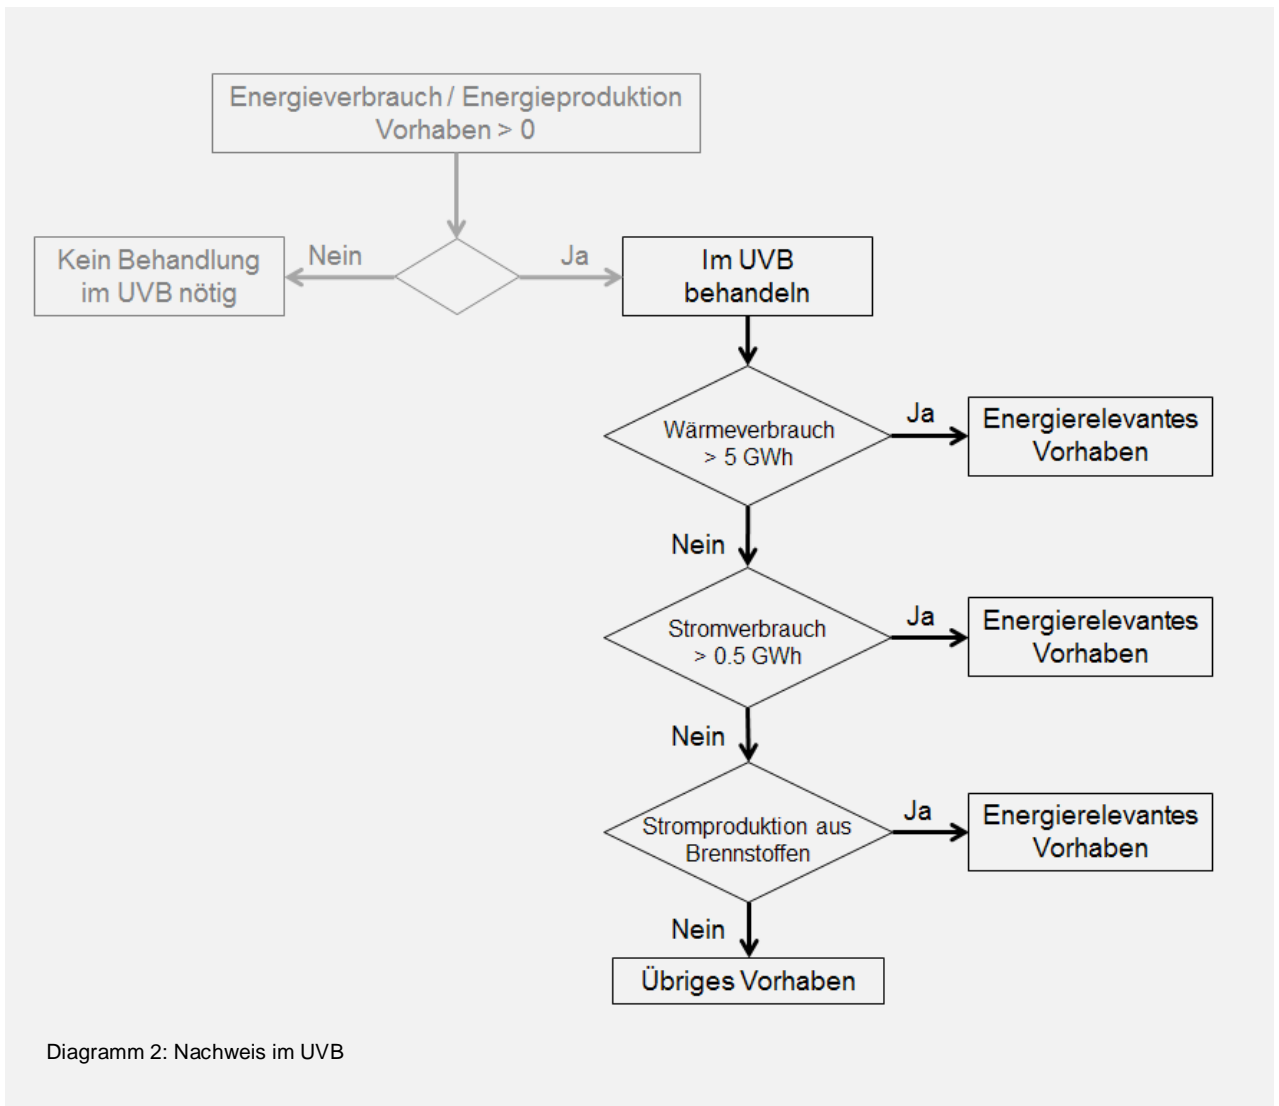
Energieverbrauch / Energieproduktion Vorhaben > 0

Kein Behandlung im UVB nötig

Nein

Ja

Im UVB behandeln

Wärmeverbrauch > 5 GWh

Ja

Energierelevantes Vorhaben

Nein

Stromverbrauch > 0.5 GWh

Ja

Energierelevantes Vorhaben

Nein

Stromproduktion aus Brennstoffen

Ja

Energierelevantes Vorhaben

Nein

Übriges Vorhaben

Diagramm 2: Nachweis im UVB